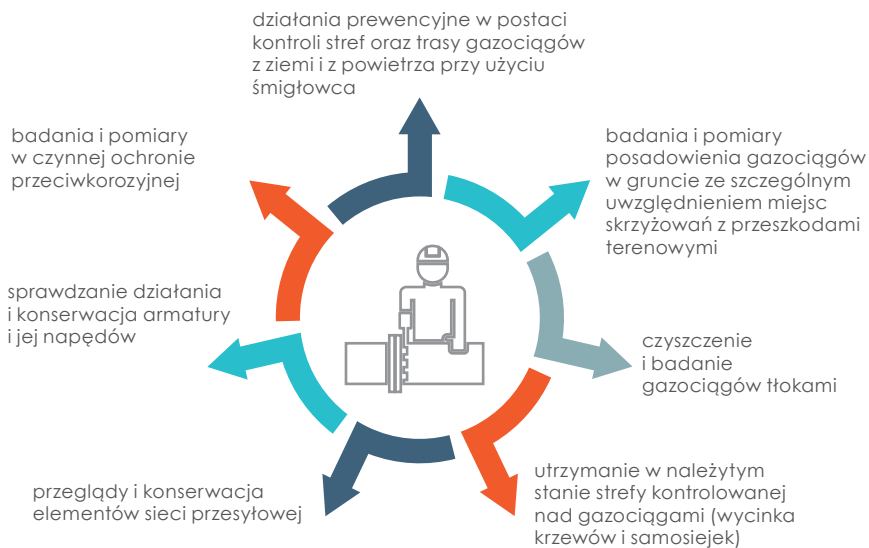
działania prewencyjne w postaci kontroli stref oraz trasy gazociągów z ziemi i z powietrza przy użyciu śmigłowca

badania i pomiary posadowienia gazociągów w gruncie ze szczególnym uwzględnieniem miejsc skrzyżowań z przeszkodami terenowymi

czyszczenie i badanie gazociągów tłokami

utrzymanie w należytym stanie strefy kontrolowanej nad gazociągami (wycinka krzewów i samosiejek)

przeglądy i konserwacja elementów sieci przesyłowej

sprawdzanie działania i konserwacja armatury i jej napędów

badania i pomiary w czynnej ochronie przeciwkorozyjnej